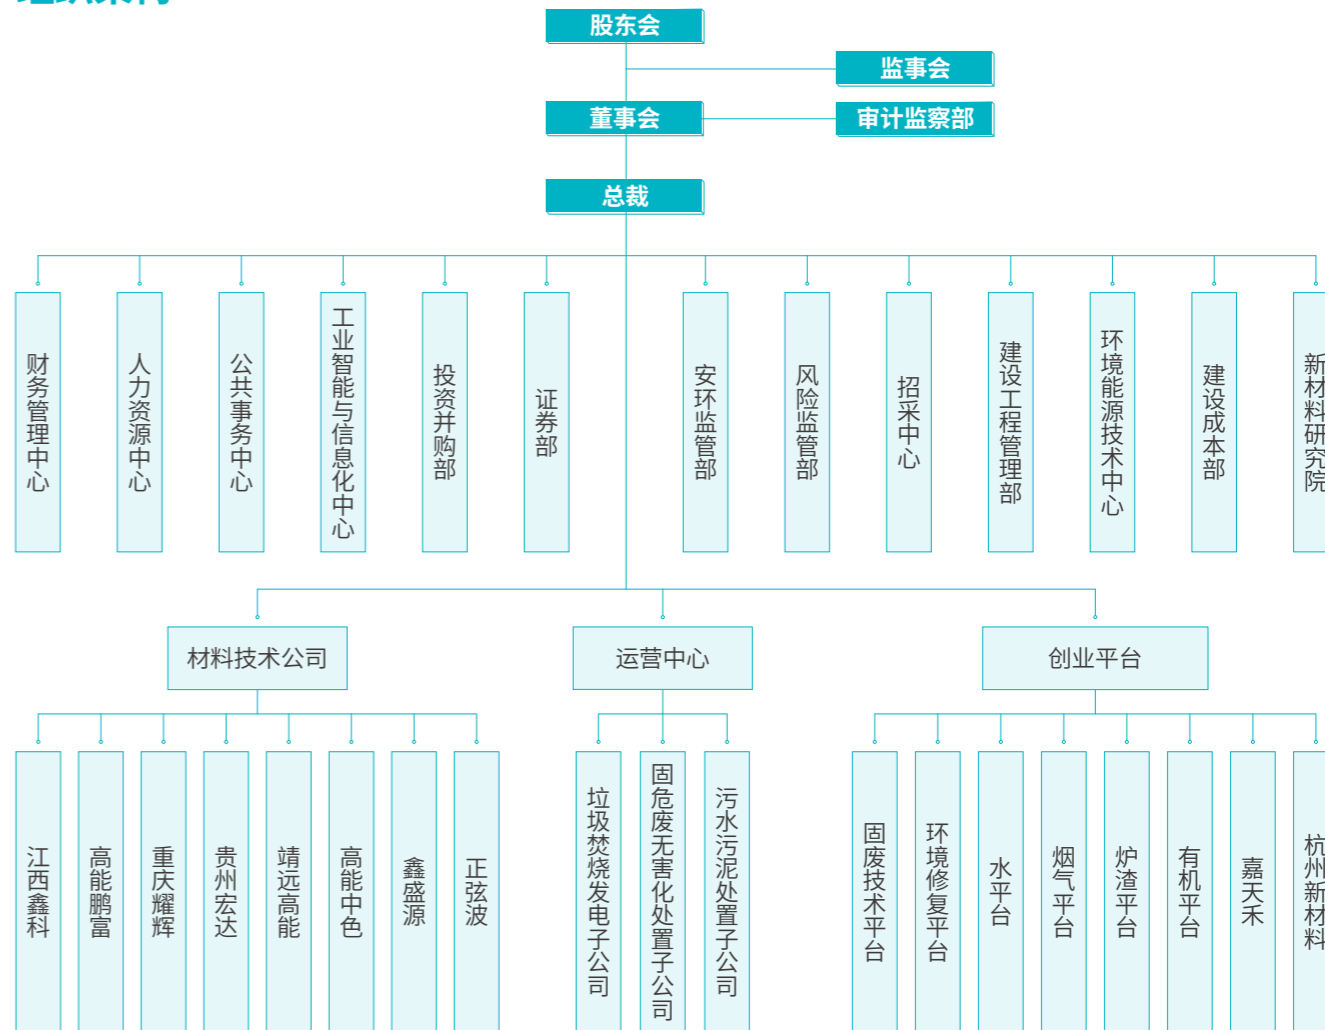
股东会

监事会

董事会

审计监察部

总裁

财务管理中心

人力资源中心

公共事务中心

工业智能与信息化中心

投资并购部

证券部

安环监管部

风险监管部

招采中心

建设工程管理部

环境能源技术中心

建设成本部

新材料研究院

材料技术公司

运营中心

创业平台

江西鑫科

高能鹏富

重庆耀辉

贵州宏达

靖远高能

高能中色

鑫盛源

正弦波

垃圾焚烧发电子公司

固危废无害化处置子公司

污水污泥处置子公司

固废技术平台

环境修复平台

水平台

烟气平台

炉渣平台

有机平台

嘉天禾

杭州新材料